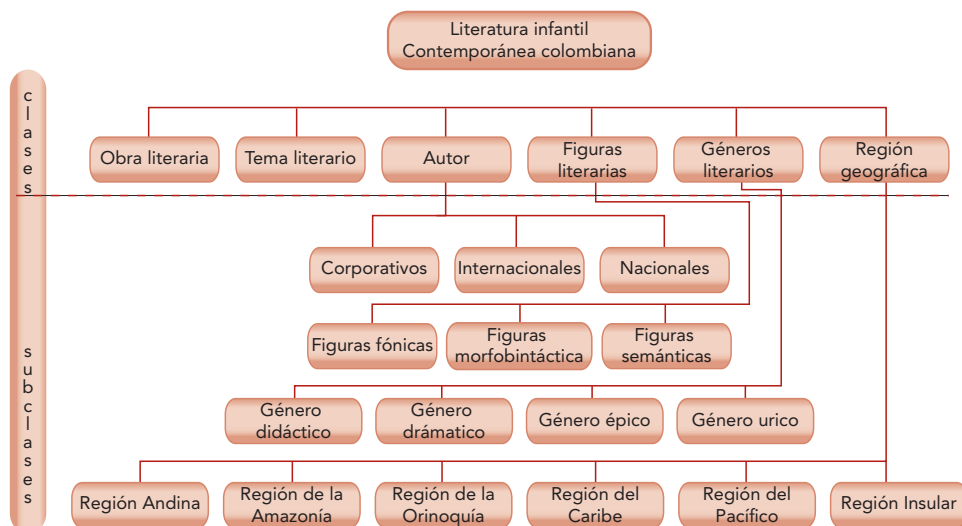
Literatura infantil Contemporánea colombiana

c l a s e s

Obra literaria
Tema literario
Autor
Figuras literarias
Géneros literarios
Región geográfica

s u b c l a s e s

Corporativos
Internacionales
Nacionales

Figuras fónicas
Figuras morfobintáctica
Figuras semánticas

Género didáctico
Género drámatico
Género épico
Género urico

Región Andina
Región de la Amazonía
Región de la Orinoquía
Región del Caribe
Región del Pacífico
Región Insular